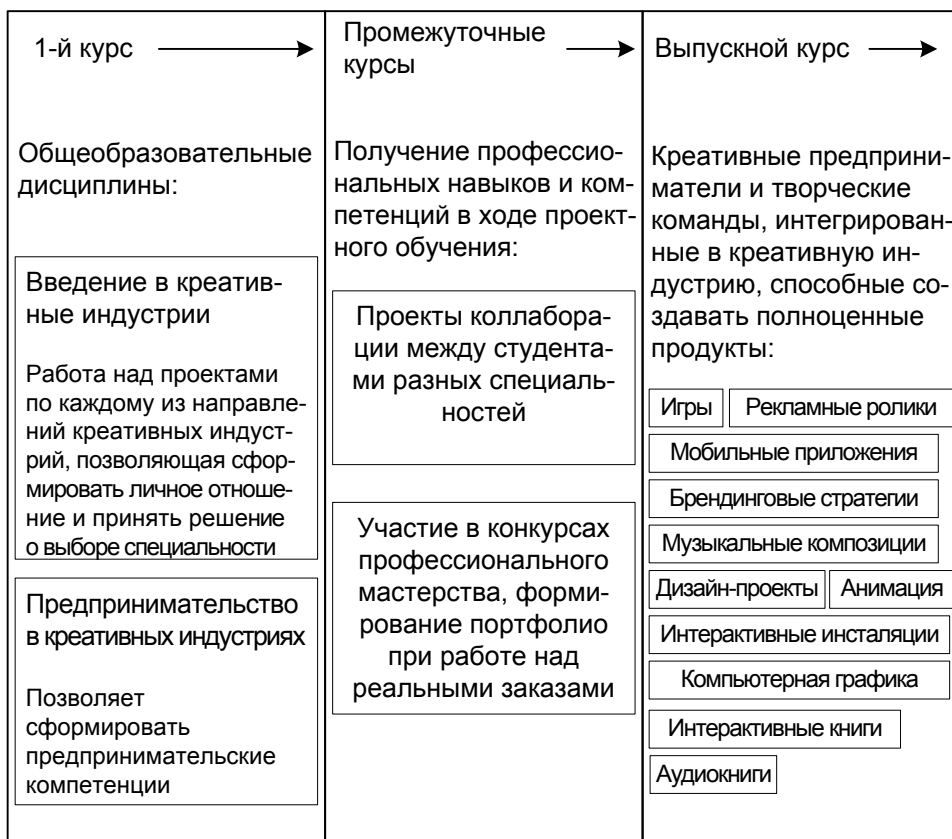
1-й курс

Общеобразовательные дисциплины:

Введение в креативные индустрии

Работа над проектами по каждому из направлений креативных индустрий, позволяющая сформировать личное отношение и принять решение о выборе специальности

Предпринимательство в креативных индустриях

Позволяет сформировать предпринимательские компетенции

Промежуточные курсы

Получение профессиональных навыков и компетенций в ходе проектного обучения:

Проекты коллаборации между студентами разных специальностей

Участие в конкурсах профессионального мастерства, формирование портфолио при работе над реальными заказами

Выпускной курс

Креативные предприниматели и творческие команды, интегрированные в креативную индустрию, способные создавать полноценные продукты:

Игры

Рекламные ролики

Мобильные приложения

Брендинговые стратегии

Музыкальные композиции

Дизайн-проекты

Анимация

Интерактивные инсталяции

Компьютерная графика

Интерактивные книги

Аудиокниги